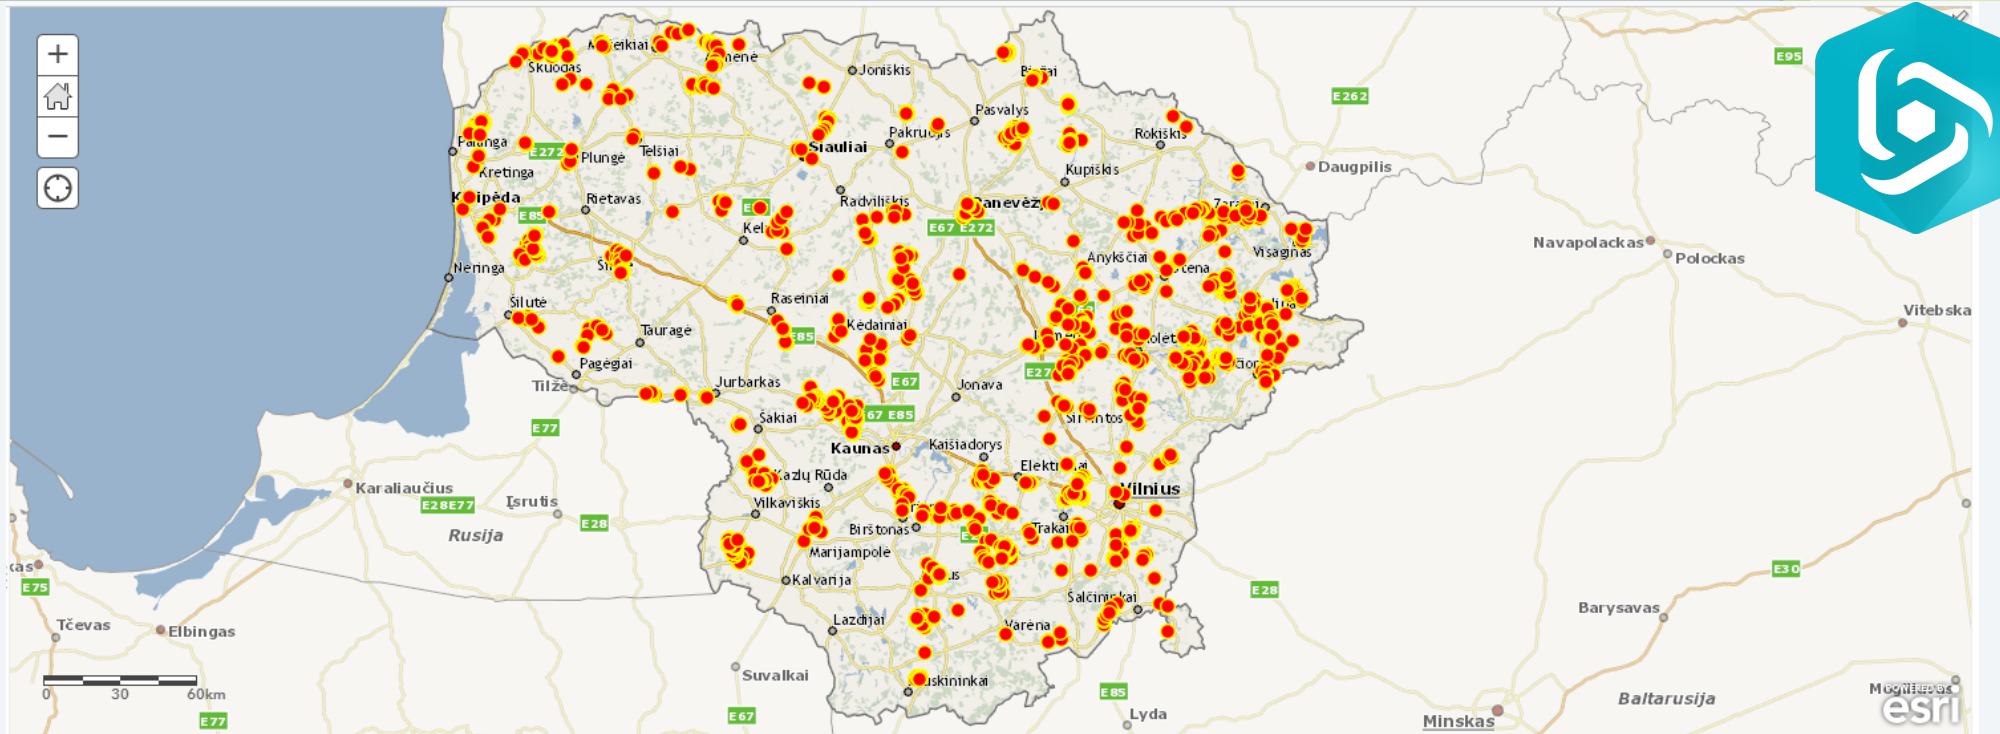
+
−
Mažeikiai
Skuodas
Joniškis
Biržai
Pasvalys
Rokiškis
Daugpilis
E95
E262
Palanga
E272
Plungė
Telšiai
Šiauliai
Pakruojis
Kupiškis
Kretinga
Klaipėda
Rietavas
Radviliškis
Panevėžys
Zarasai
E85
E67 E272
Navapolackas
Polockas
Neringa
Kelmė
Anykščiai
Visaginas
Šilalė
Raseiniai
Utena
Šilutė
Tauragė
Kėdainiai
Molėtai
Vitebska
Pagėgiai
E85
Ignalina
Tilžė
Jurbarkas
E67
Jonava
E272
Švenčionys
Šakiai
E67 E85
Širvintos
E77
Kaunas
Kaišiadorys
Kazlų Rūda
Elektrėnai
Vilnius
Karaliaučius
Vilkaviškis
E28E77
Įsrutis
E28
Birštonas
Trakai
Rusija
Marijampolė
Kalvarija
Alytus
E30
E75
Šalčininkai
E28
Barysavas
Tčevas
Elbingas
Lazdijai
Varėna
0
30
60km
Suvalkai
Druskininkai
E85
Mogiliovas
E77
E67
Lyda
Baltarusija
Minskas
esri